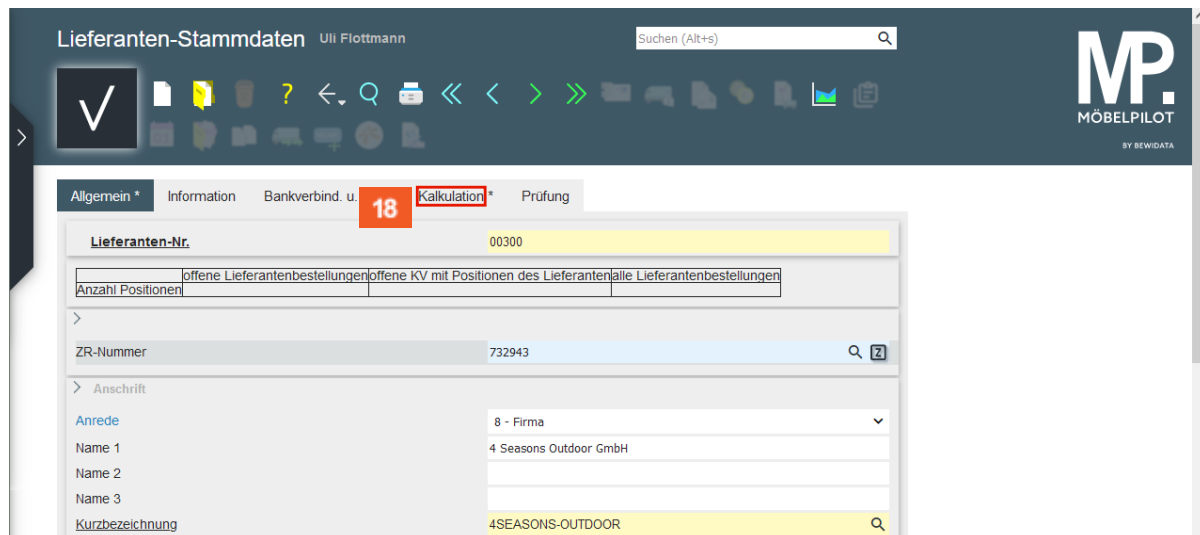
Lieferanten-Stammdaten Uli Flottmann

Suchen (Alt+s)

MP. MÖBELPILOT BY BEWIDATA

Allgemein * Information Bankverbind. u. 18 Kalkulation * Prüfung

Lieferanten-Nr. 00300

| | offene Lieferantenbestellungen | offene KV mit Positionen des Lieferanten | alle Lieferantenbestellungen |
|---|---|---|---|
| Anzahl Positionen | | | |

ZR-Nummer 732943

Anschrift

Anrede 8 - Firma

Name 1 4 Seasons Outdoor GmbH

Name 2

Name 3

Kurzbezeichnung 4SEASONS-OUTDOOR